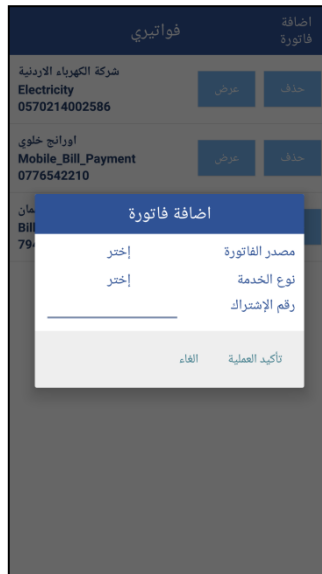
اضافة فاتورة

فواتيري

شركة الكهرباء الاردنية
Electricity
0570214002586

عرض

حذف

اورانج خلوي
Mobile_Bill_Payment
0776542210

عرض

حذف

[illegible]مان
Bill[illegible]
79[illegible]

اضافة فاتورة

مصدر الفاتورة

إختر

نوع الخدمة

إختر

رقم الإشتراك

تأكيد العملية

الغاء